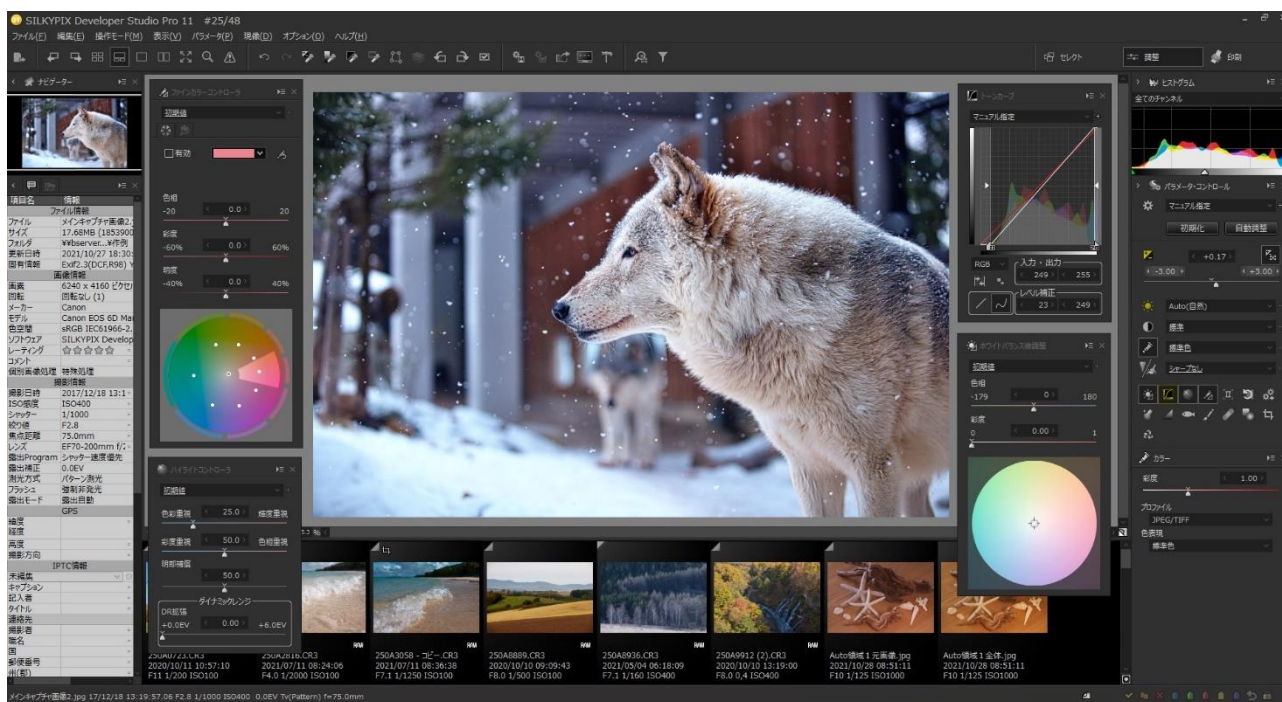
SILKYPIX Developer Studio Pro 11 #25/48

ファイル(F) 編集(E) 操作モード(M) 表示(V) パラメータ(P) 現像(D) オプション(O) ヘルプ(H)

セレクト 調整 印刷

ナビゲーター

項目名 情報
ファイル情報
ファイル メインキャプチャ画像2.
サイズ 17.68MB (1853900
フォルダ ¥¥bserver...¥作例
更新日時 2021/10/27 18:30
固有情報 Exif2.3(DCF,R98)
画像情報
画素 6240 x 4160 ピクセル
回転 回転なし (1)
メーカー Canon
モデル Canon EOS 6D Ma
色空間 sRGB IEC61966-2.
ソフトウェア SILKYPIX Develop
レーティング ☆☆☆☆☆
コメント
個別画像処理 特殊処理
撮影情報
撮影日時 2017/12/18 13:1
ISO感度 ISO400
シャッター 1/1000
絞り値 F2.8
焦点距離 75.0mm
レンズ EF70-200mm f/
露出Program シャッター速度優先
露出補正 0.0EV
測光方式 パターン測光
フラッシュ 強制非発光
露出モード 露出自動
GPS
緯度
経度
高度
撮影方向
IPTC情報
未編集
キャプション
記入者
タイトル
連絡先
撮影者
職名
国
郵便番号
州(都)

ファインカラーコントローラ
初期値
有効
色相
-20 0.0 20
彩度
-60% 0.0 60%
明度
-40% 0.0 40%

ハイライトコントローラ
初期値
色彩重視 25.0 階調重視
彩度重視 50.0 色相重視
明部補間
50.0
ダイナミックレンジ
DR拡張
+0.0EV 0.00 +6.0EV

トーンカーブ
マニュアル指定
RGB
入力・出力
249 255
レベル補正
23 249

ホワイトバランス微調整
初期値
色相
-179 0 180
彩度
0 0.00 1

ヒストグラム
全てのチャンネル

パラメータ・コントロール
マニュアル指定
初期化 自動調整
+0.17
-3.00 +3.00
Auto(目測)
標準
標準色
シャープなし

カラー
彩度 1.00
プロファイル
JPEG/TIFF
色表現
標準色

250A0723.CR3
2020/10/11 10:57:10
F11 1/200 ISO100

250A2816.CR3
2021/07/11 08:24:06
F4.0 1/2000 ISO100

250A3058 - コピー.CR3
2021/07/11 08:36:38
F7.1 1/1250 ISO100

250A8889.CR3
2020/10/10 09:09:43
F8.0 1/500 ISO100

250A8936.CR3
2021/05/04 06:18:09
F7.1 1/160 ISO400

250A9912 (2).CR3
2020/10/10 13:19:00
F8.0 0.4 ISO400

Auto領域1 元画像.jpg
2021/10/28 08:51:11
F10 1/125 ISO1000

Auto領域1 全体.jpg
2021/10/28 08:51:11
F10 1/125 ISO1000

メインキャプチャ画像2.jpg 17/12/18 13:19:57.06 F2.8 1/1000 ISO400 0.0EV Tv(Pattern) f=75.0mm